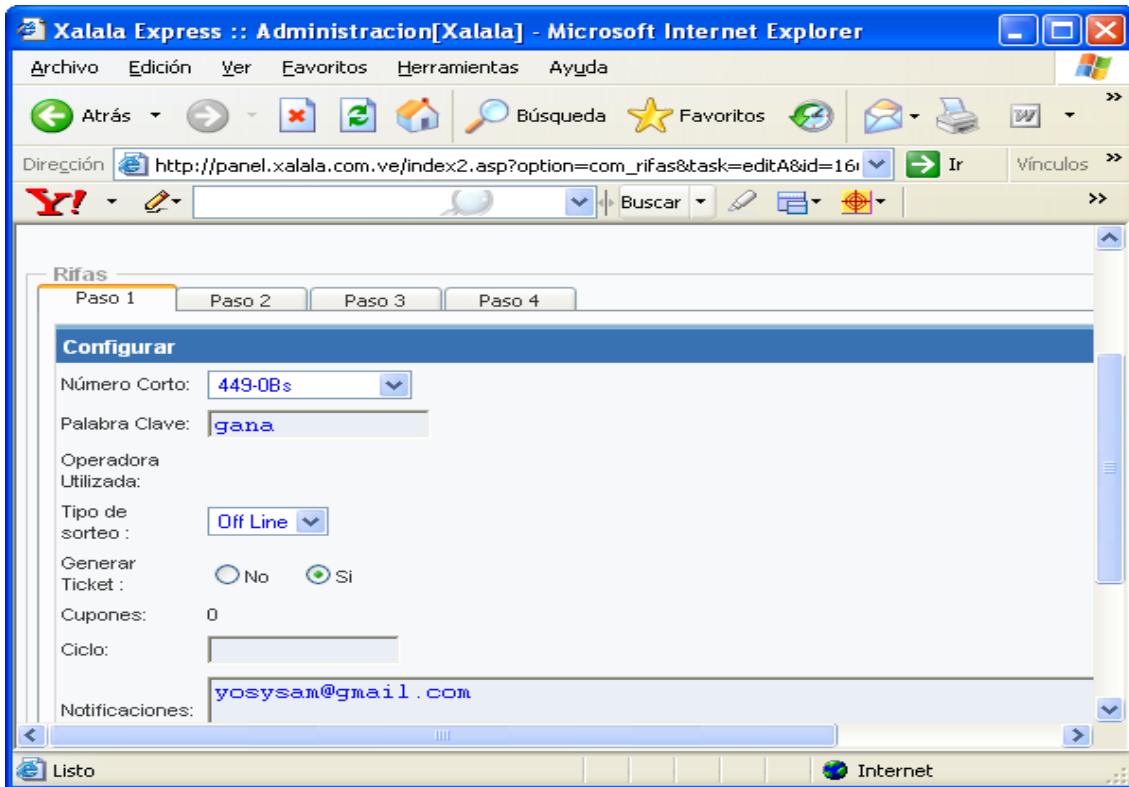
Xalala Express :: Administracion[Xalala] - Microsoft Internet Explorer

Archivo Edición Ver Favoritos Herramientas Ayuda

Atrás Búsqueda Favoritos

Dirección http://panel.xalala.com.ve/index2.asp?option=com_rifas&task=editA&id=16 Ir Vínculos

Buscar

Rifas

Paso 1 Paso 2 Paso 3 Paso 4

Configurar

Número Corto: 449-0Bs

Palabra Clave: gana

Operadora Utilizada:

Tipo de sorteo : Off Line

Generar Ticket : No Si

Cupones: 0

Ciclo:

Notificaciones: yosysam@gmail.com

Listo Internet